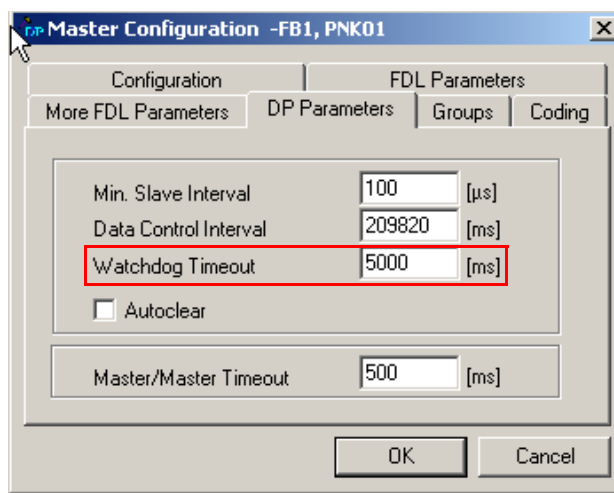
DP Master Configuration -FB1, PNK01

Configuration
FDL Parameters
More FDL Parameters
DP Parameters
Groups
Coding

Min. Slave Interval 100 [µs]
Data Control Interval 209820 [ms]
Watchdog Timeout 5000 [ms]
Autoclear

Master/Master Timeout 500 [ms]

OK
Cancel